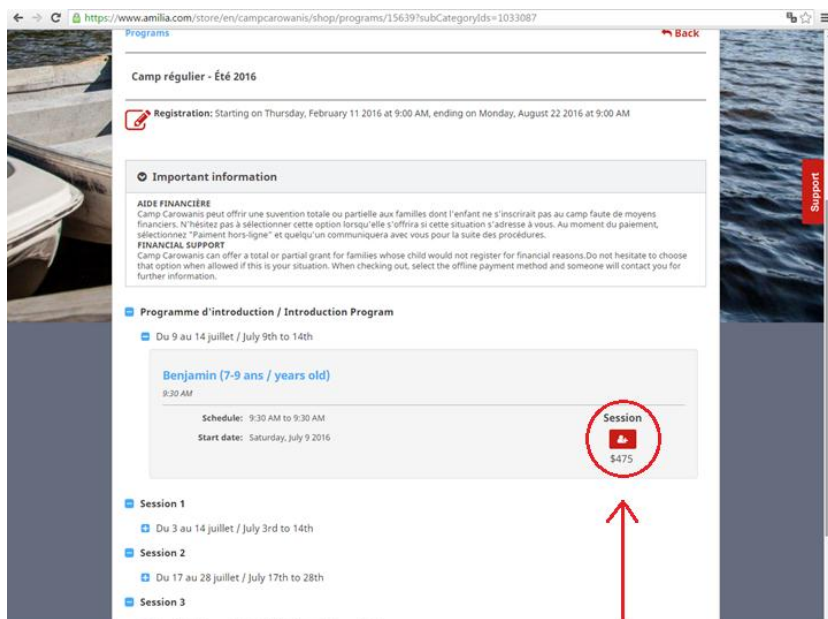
https://www.amilia.com/store/en/campcarowanis/shop/programs/15639?subCategoryIds=1033087

Programs

Back

Camp régulier - Été 2016

Registration: Starting on Thursday, February 11 2016 at 9:00 AM, ending on Monday, August 22 2016 at 9:00 AM

Important information

AIDE FINANCIÈRE
Camp Carowanis peut offrir une suvention totale ou partielle aux familles dont l'enfant ne s'inscrirait pas au camp faute de moyens financiers. N'hésitez pas à sélectionner cette option lorsqu'elle s'offrira si cette situation s'adresse à vous. Au moment du paiement, sélectionnez "Paiment hors-ligne" et quelqu'un communiquera avec vous pour la suite des procédures.
FINANCIAL SUPPORT
Camp Carowanis can offer a total or partial grant for families whose child would not register for financial reasons.Do not hesitate to choose that option when allowed if this is your situation. When checking out, select the offline payment method and someone will contact you for further information.

Support

Programme d'introduction / Introduction Program

Du 9 au 14 juillet / July 9th to 14th

Benjamin (7-9 ans / years old)

9:30 AM

Schedule: 9:30 AM to 9:30 AM
Start date: Saturday, July 9 2016

Session
$475

Session 1

Du 3 au 14 juillet / July 3rd to 14th

Session 2

Du 17 au 28 juillet / July 17th to 28th

Session 3